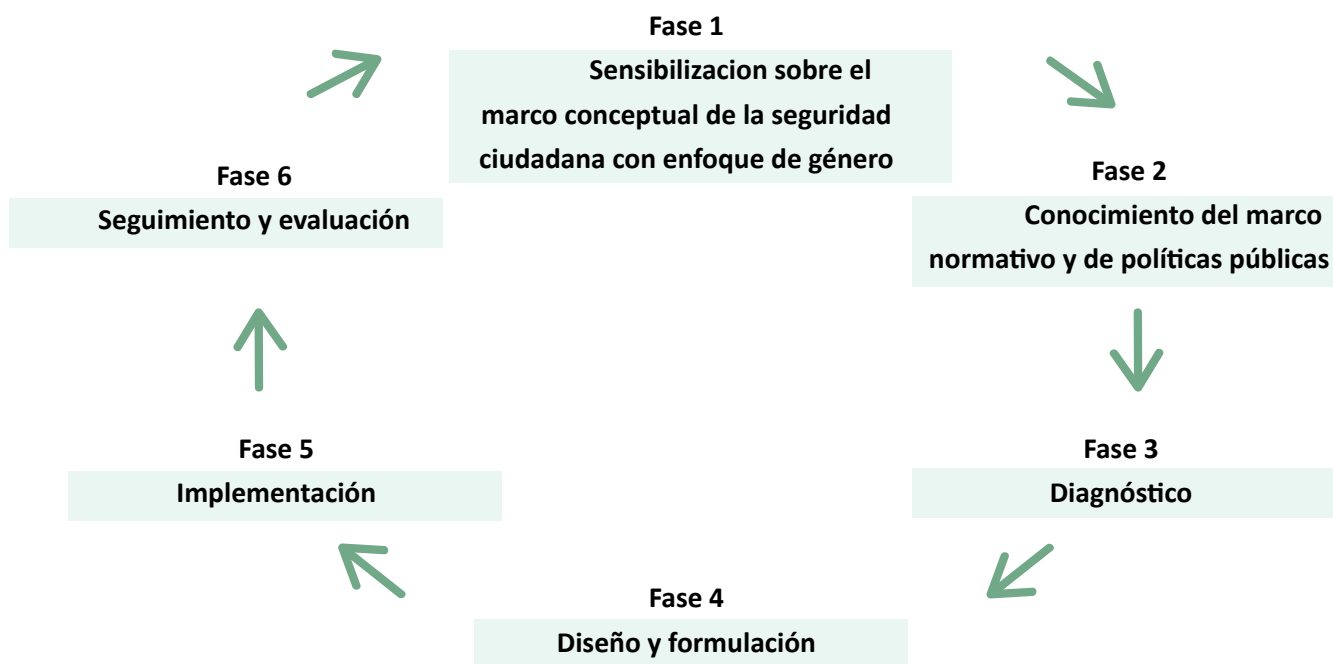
Fase 1

Sensibilizacion sobre el marco conceptual de la seguridad ciudadana con enfoque de género

Fase 2

Conocimiento del marco normativo y de políticas públicas

Fase 3

Diagnóstico

Fase 4

Diseño y formulación

Fase 5

Implementación

Fase 6

Seguimiento y evaluación